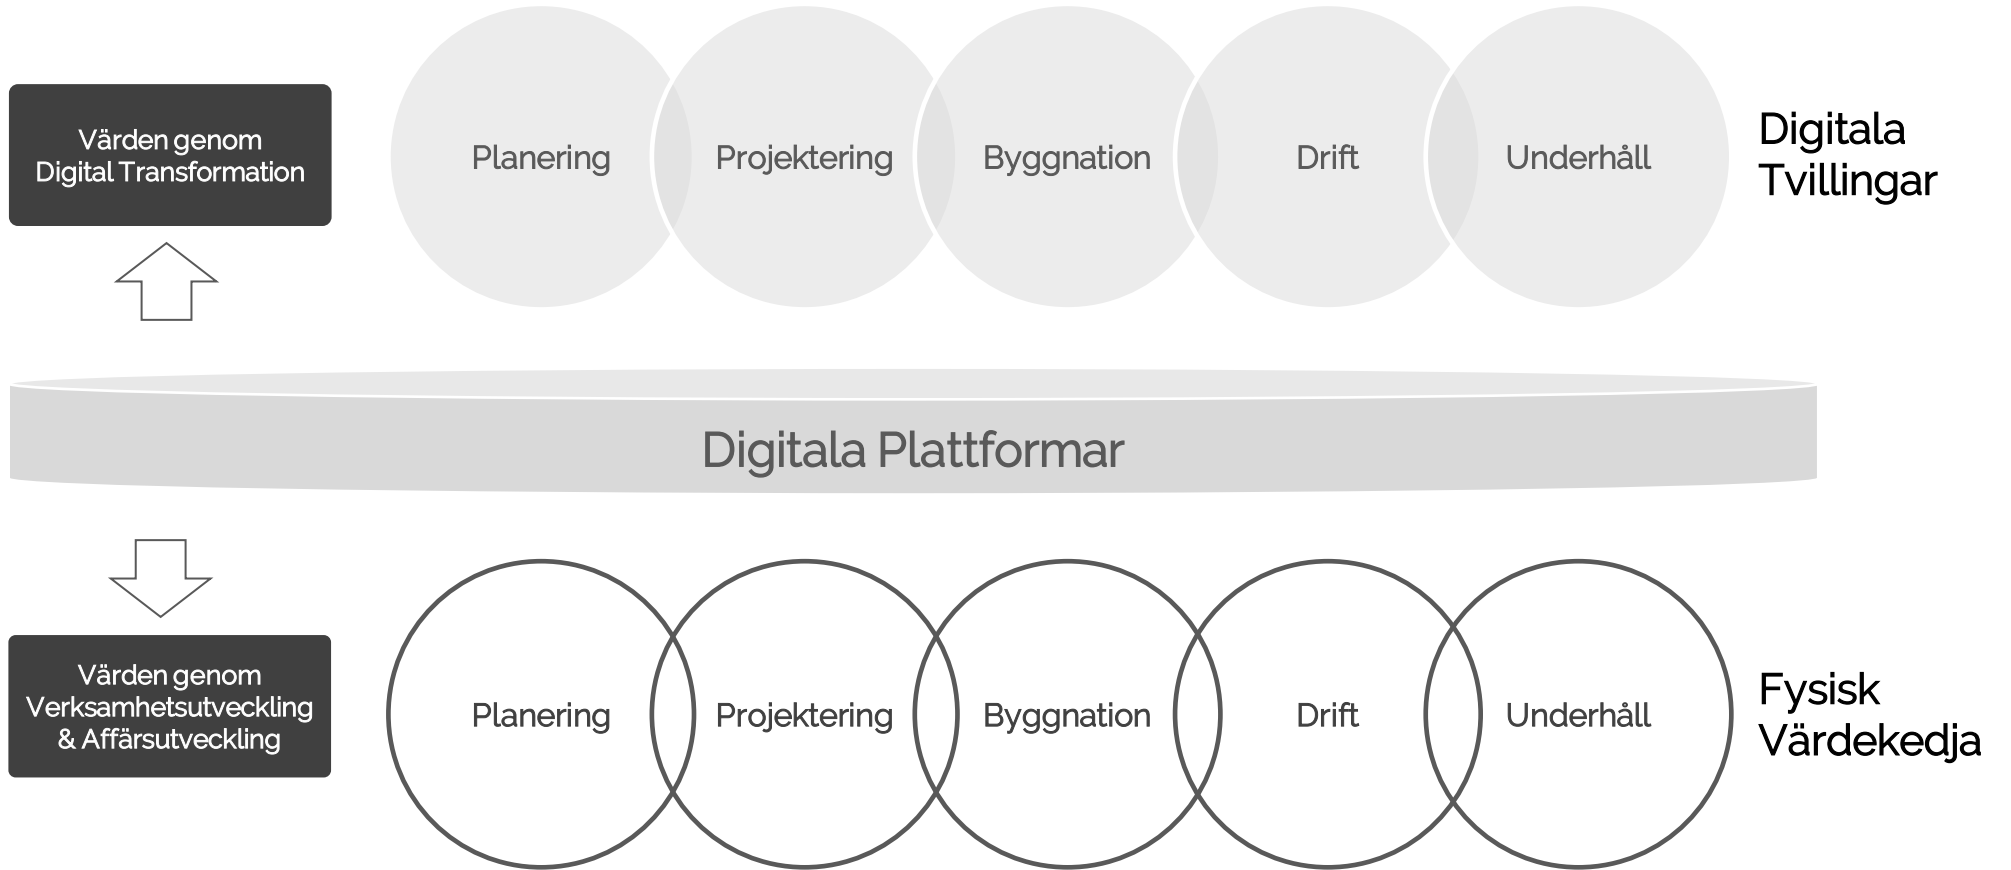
Värden genom
Digital Transformation

Planering

Projektering

Byggnation

Drift

Underhåll

Digitala
Tvillingar

Digitala Plattformar

Värden genom
Verksamhetsutveckling
& Affärsutveckling

Planering

Projektering

Byggnation

Drift

Underhåll

Fysisk
Värdekedja